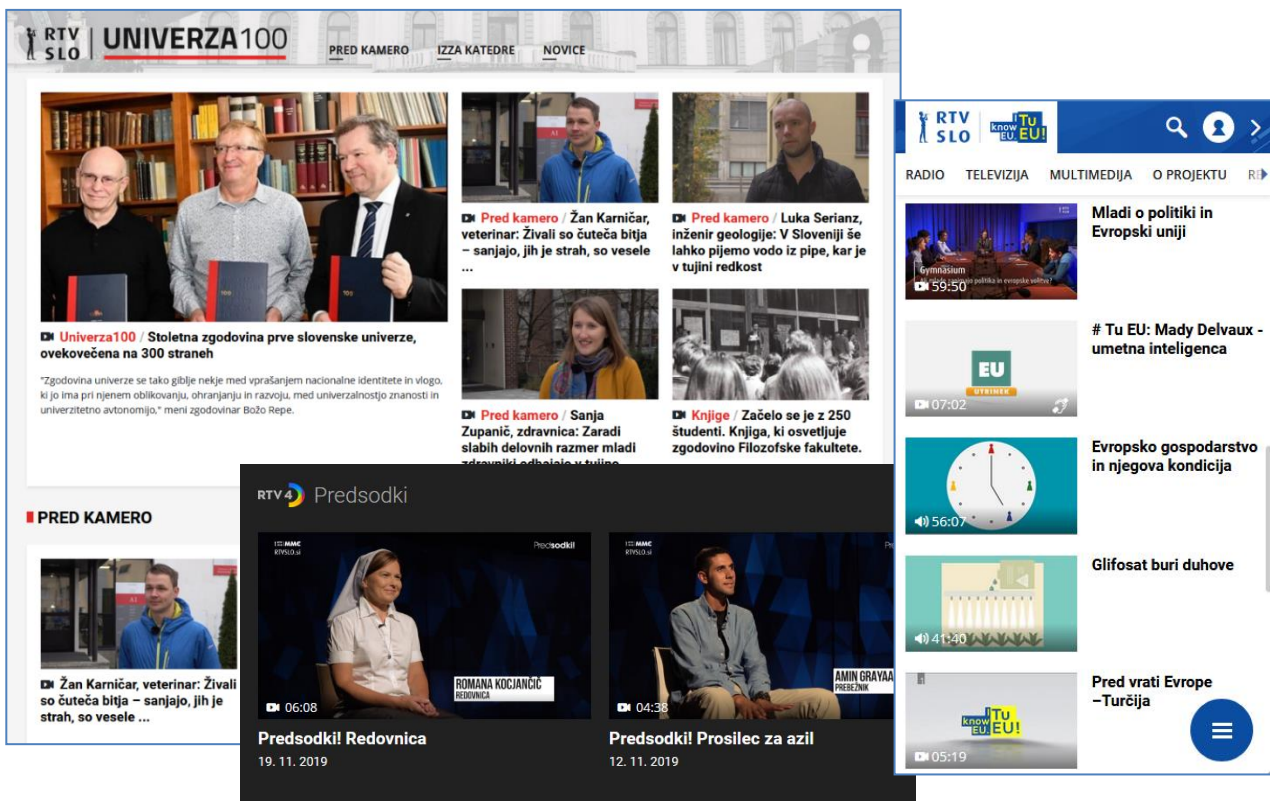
RTV SLO | UNIVERZA100

PRED KAMERO IZZA KATEDRE NOVICE

Univerza100 / Stoletna zgodovina prve slovenske univerze, ovekovečena na 300 straneh

"Zgodovina univerze se tako giblje nekje med vprašanjem nacionalne identitete in vlogo, ki jo ima pri njenem oblikovanju, ohranjanju in razvoju, med univerzalnostjo znanosti in univerzitetno avtonomijo," meni zgodovinar Božo Repe.

Pred kamero / Žan Karničar, veterinar: Živali so čuteča bitja – sanjajo, jih je strah, so vesele ...

Pred kamero / Luka Serianz, inženir geologije: V Sloveniji še lahko pijemo vodo iz pipe, kar je v tujini redkost

Pred kamero / Sanja Zupanič, zdravnica: Zaradi slabih delovnih razmer mladi zdravniki odhajajo v tujino

Knjige / Začelo se je z 250 študenti. Knjiga, ki osvetljuje zgodovino Filozofske fakultete.

PRED KAMERO

Žan Karničar, veterinar: Živali so čuteča bitja – sanjajo, jih je strah, so vesele ...

RTV 4 Predsodki

MMC RTVSLO.si Predsodki!

ROMANA KOCJANČIČ REDOVNICA

06:08

Predsodki! Redovnica
19. 11. 2019

AMIN GRAYAA PREBEŽNIK

04:38

Predsodki! Prosilec za azil
12. 11. 2019

RTV SLO know EU. Tu EU!

RADIO TELEVIZIJA MULTIMEDIJA O PROJEKTU RE

Gymnasium

59:50

Mladi o politiki in Evropski uniji

EU UTRINEK

07:02

# Tu EU: Mady Delvaux - umetna inteligenca

56:07

Evropsko gospodarstvo in njegova kondicija

41:40

Glifosat buri duhove

know EU. Tu EU!

05:19

Pred vrati Evrope –Turčija